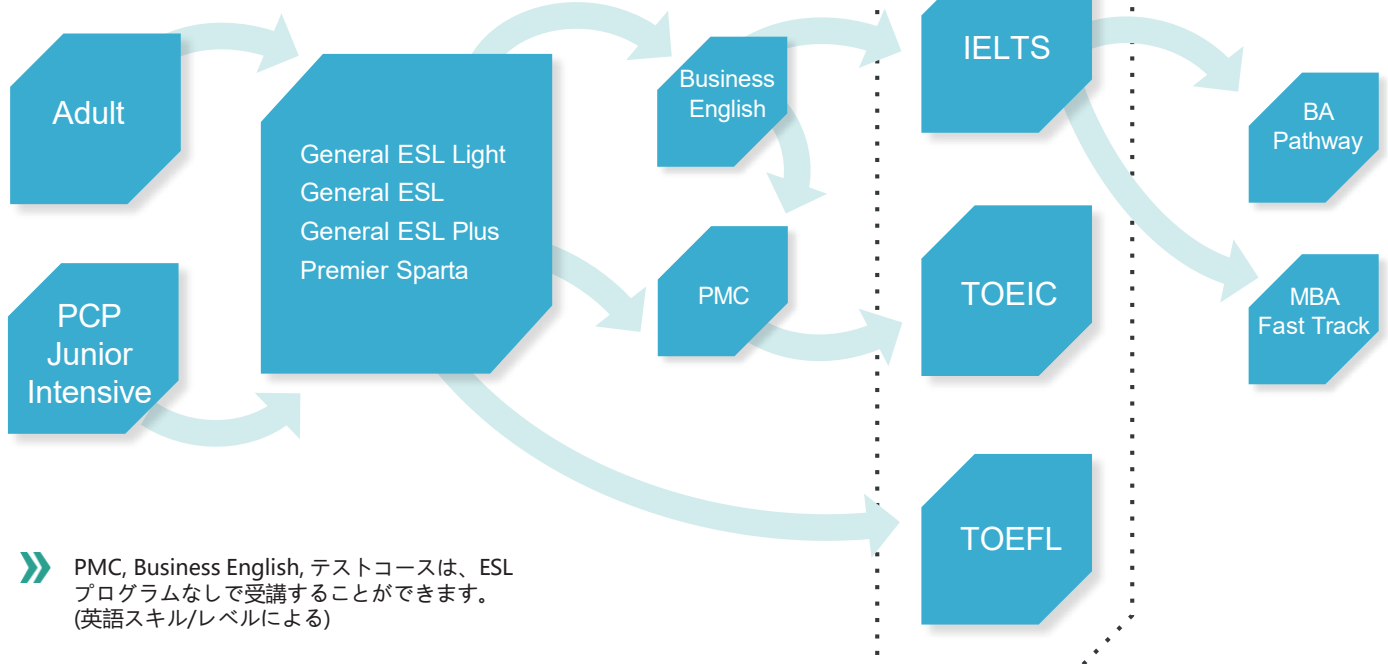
Adult

PCP
Junior
Intensive

General ESL Light
General ESL
General ESL Plus
Premier Sparta

Business
English

PMC

IELTS

TOEIC

TOEFL

BA
Pathway

MBA
Fast Track

PMC, Business English, テストコースは、ESL プログラムなしで受講することができます。 (英語スキル/レベルによる)